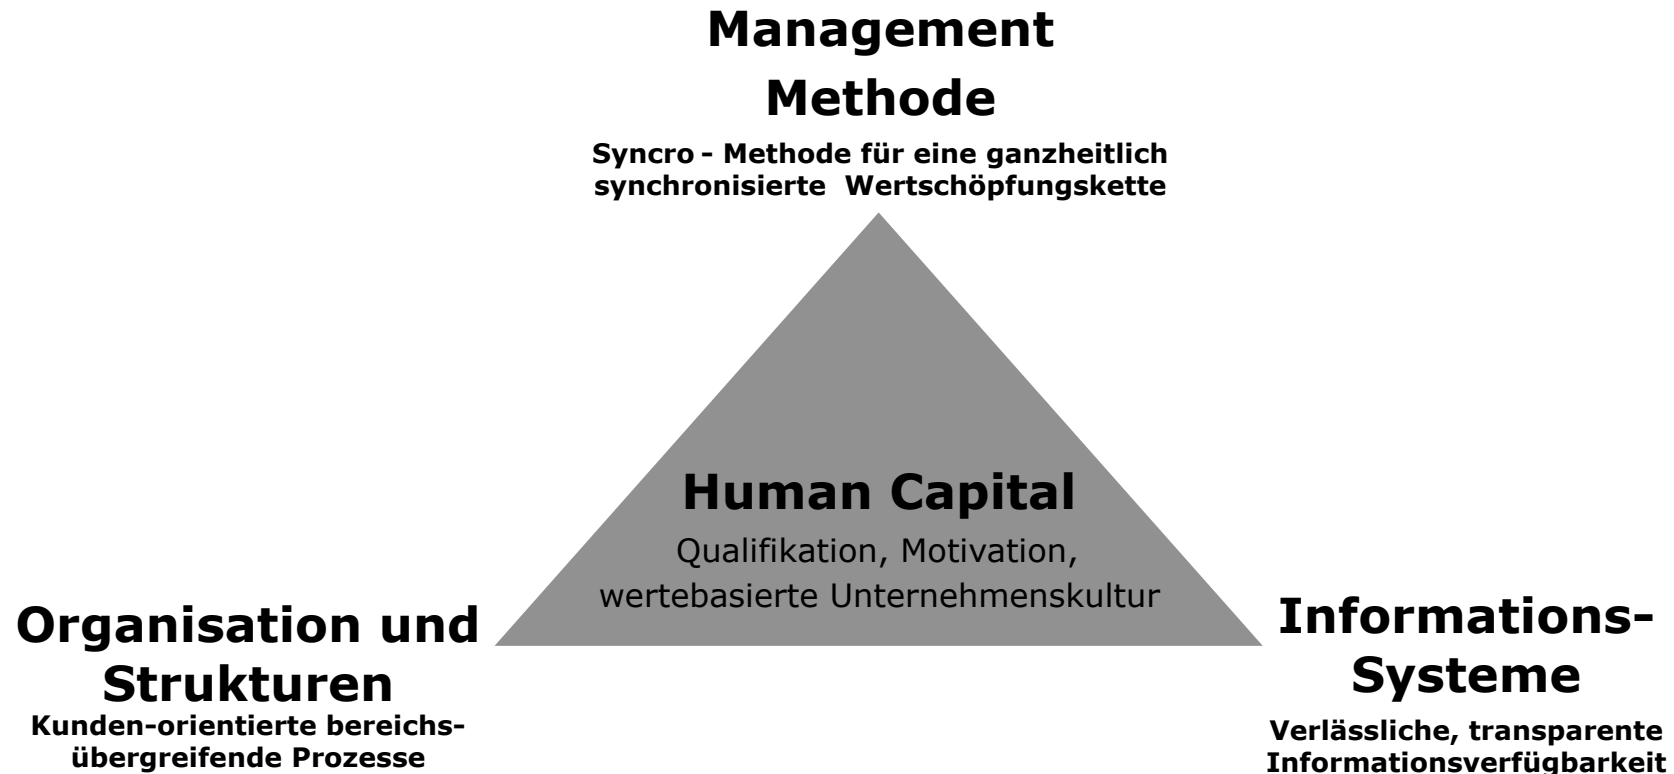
Management Methode

Syncro - Methode für eine ganzheitlich synchronisierte Wertschöpfungskette

Human Capital

Qualifikation, Motivation, wertebasierte Unternehmenskultur

Organisation und Strukturen

Kunden-orientierte bereichsübergreifende Prozesse

Informations-Systeme

Verlässliche, transparente Informationsverfügbarkeit